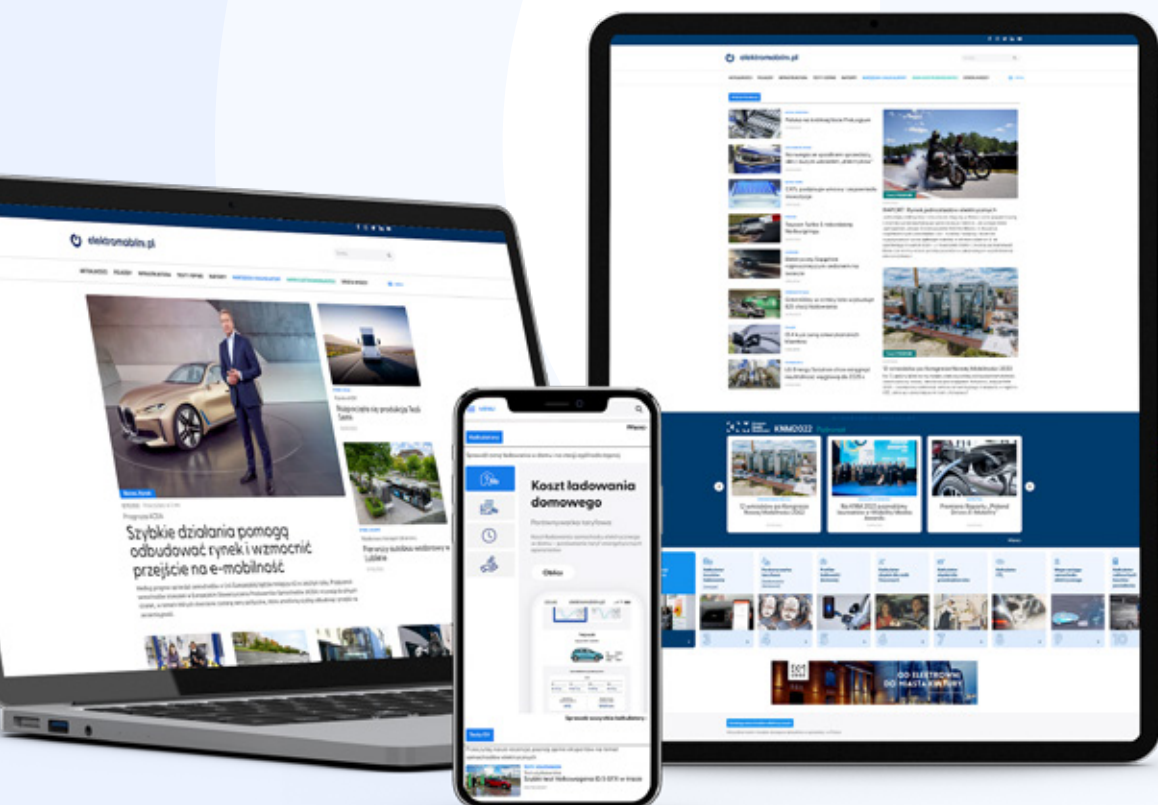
elektromobilni.pl

elektromobilni.pl

Szybkie działania pomogą odbudować rynek i wzmocnić przejście na e-mobilność

Rozpoczęła się produkcja Tesli Semi

Pierwszy autobus wodorowy w Lublinie

Koszt ładowania domowego

Oblicz

KNME2022

GO ELECTRIC DO MIASTA KULTURY